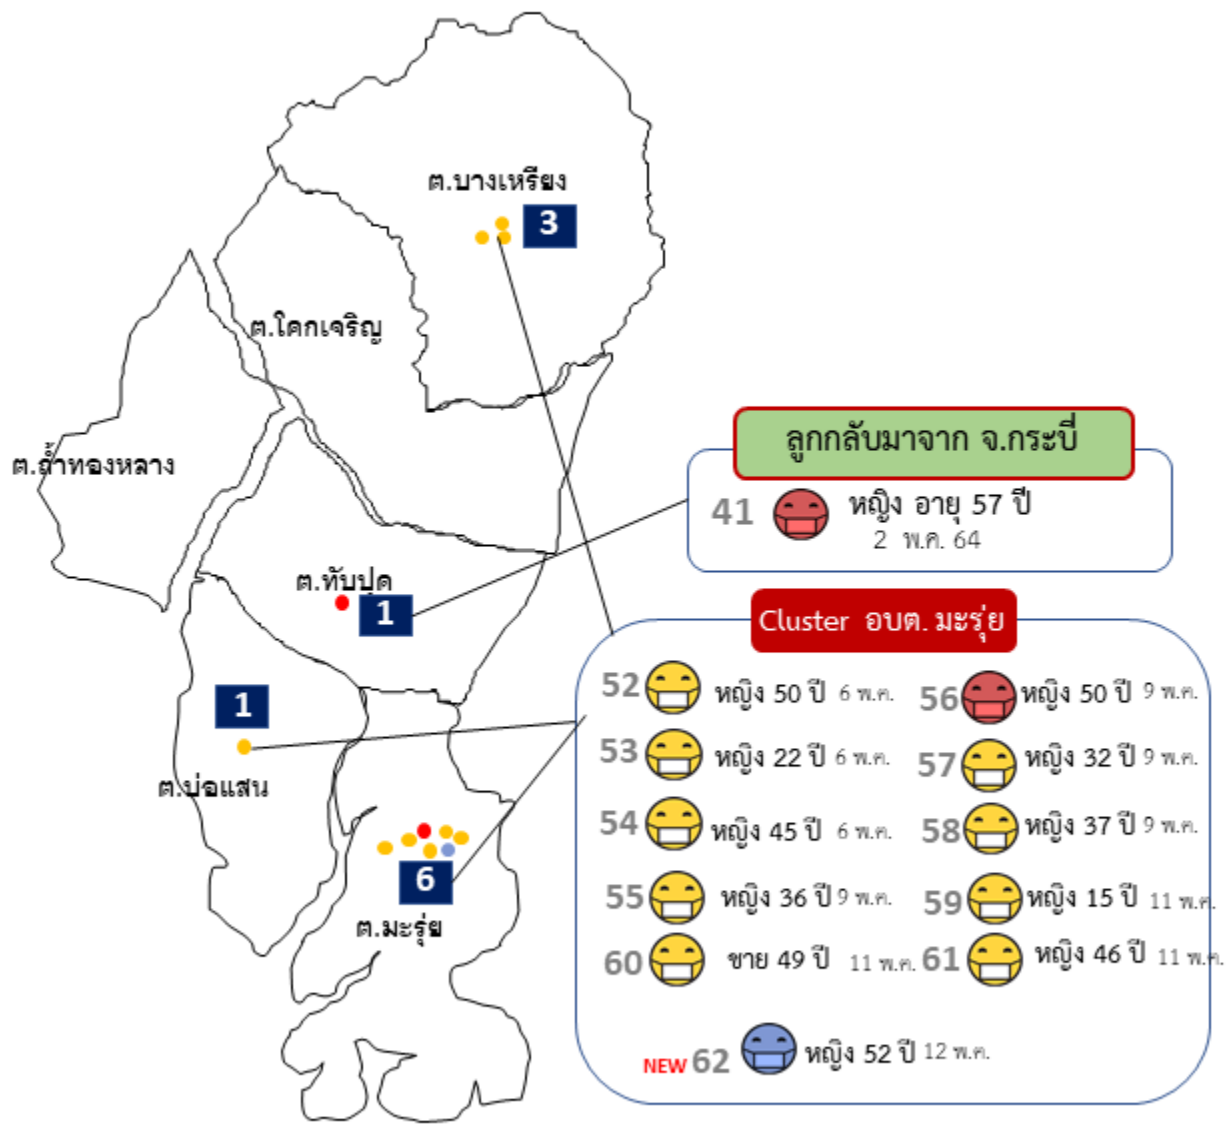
ต.บางเหรียง
3
ต.โคกเจริญ
ต.ถ้ำทองหลาง
ลูกกลับมาจาก จ.กระบี่
41 หญิง อายุ 57 ปี
2 พ.ค. 64
ต.ทับปุด
1
Cluster อบต. มะรุ่ย
1
ต.บ่อแสน
6
ต.มะรุ่ย
52 หญิง 50 ปี 6 พ.ค.
56 หญิง 50 ปี 9 พ.ค.
53 หญิง 22 ปี 6 พ.ค.
57 หญิง 32 ปี 9 พ.ค.
54 หญิง 45 ปี 6 พ.ค.
58 หญิง 37 ปี 9 พ.ค.
55 หญิง 36 ปี 9 พ.ค.
59 หญิง 15 ปี 11 พ.ค.
60 ชาย 49 ปี 11 พ.ค.
61 หญิง 46 ปี 11 พ.ค.
NEW 62 หญิง 52 ปี 12 พ.ค.